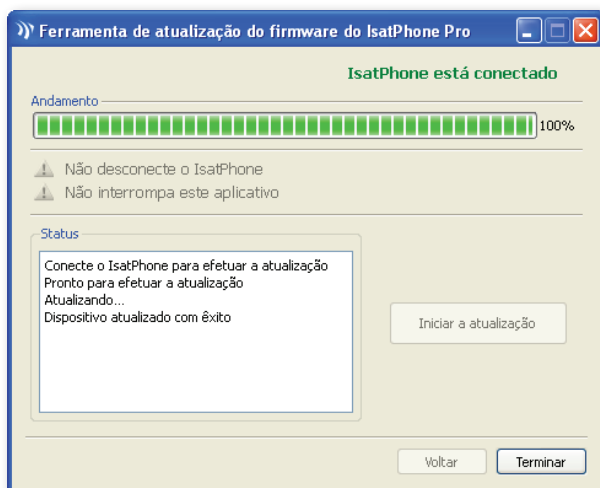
Ferramenta de atualização do firmware do IsatPhone Pro

IsatPhone está conectado

Andamento

100%

Não desconecte o IsatPhone

Não interrompa este aplicativo

Status

Conecte o IsatPhone para efetuar a atualização
Pronto para efetuar a atualização
Atualizando...
Dispositivo atualizado com êxito

Iniciar a atualização

Voltar

Terminar